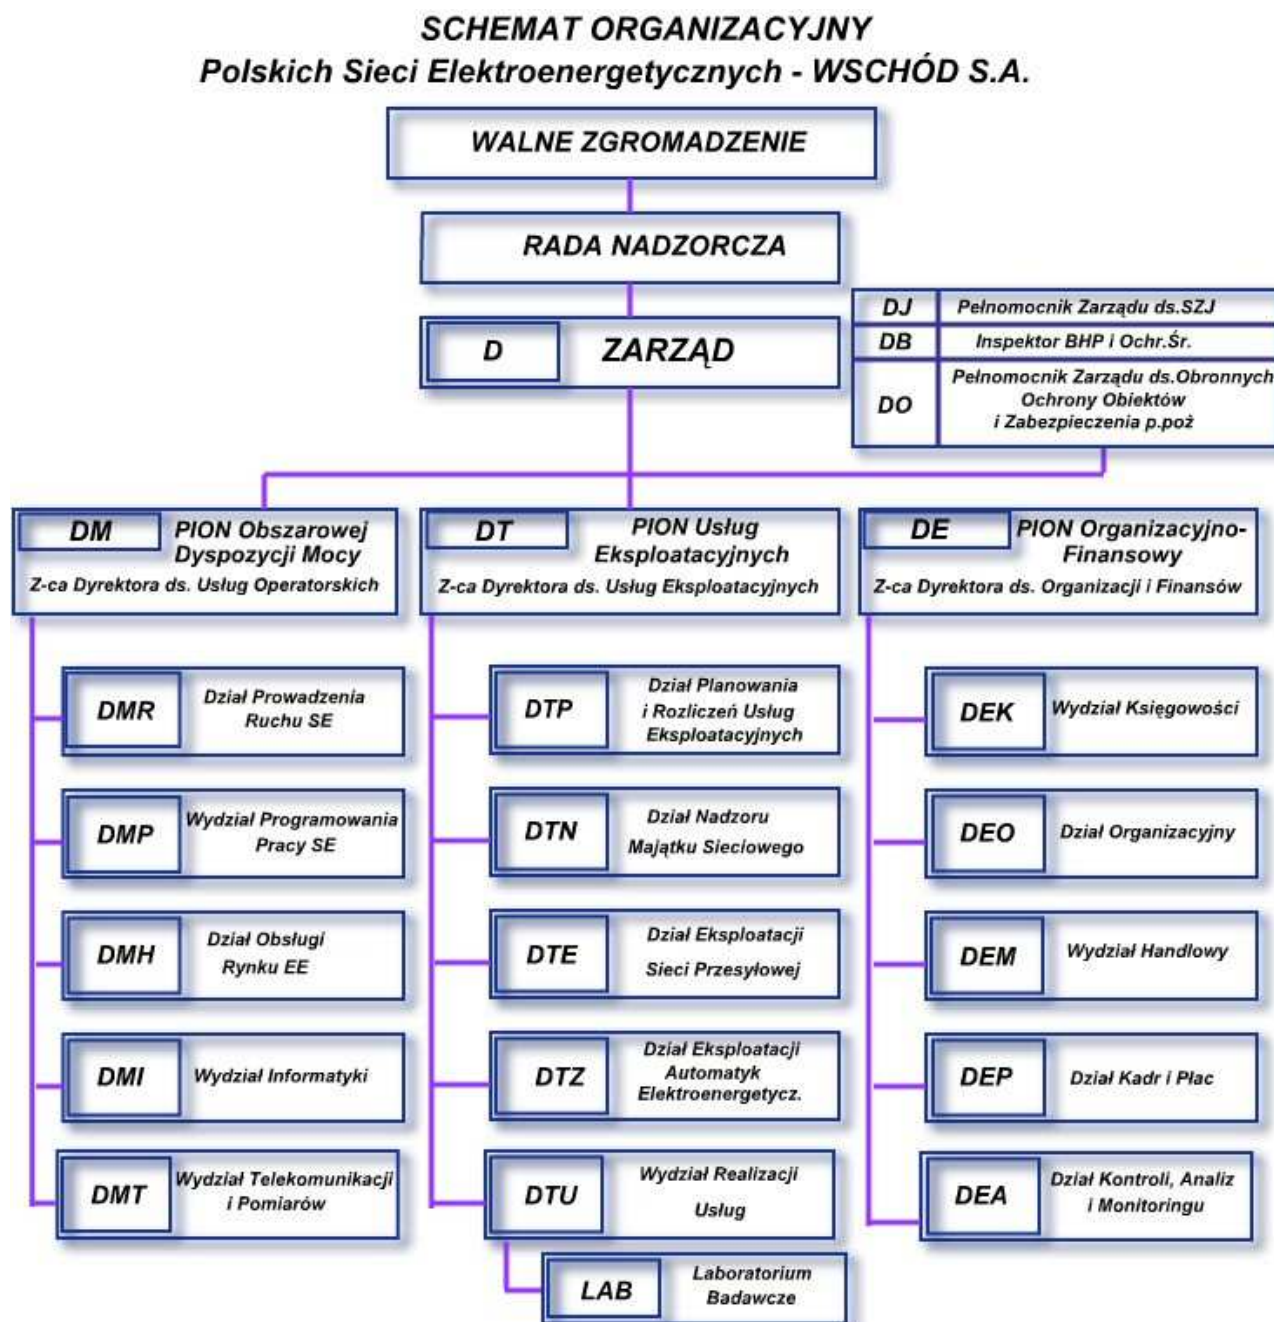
SCHEMAT ORGANIZACYJNY
Polskich Sieci Elektroenergetycznych - WSCHÓD S.A.

WALNE ZGROMADZENIE

RADA NADZORCZA

D ZARZĄD

| DJ | Pełnomocnik Zarządu ds.SZJ |
|---|---|
| DB | Inspektor BHP i Ochr.Śr. |
| DO | Pełnomocnik Zarządu ds.Obronnych Ochrony Obiektów i Zabezpieczenia p.poż |

DM PION Obszarowej Dyspozycji Mocy
Z-ca Dyrektora ds. Usług Operatorskich

DMR Dział Prowadzenia Ruchu SE
DMP Wydział Programowania Pracy SE
DMH Dział Obsługi Rynku EE
DMI Wydział Informatyki
DMT Wydział Telekomunikacji i Pomiarów

DT PION Usług Eksploatacyjnych
Z-ca Dyrektora ds. Usług Eksploatacyjnych

DTP Dział Planowania i Rozliczeń Usług Eksploatacyjnych
DTN Dział Nadzoru Majątku Sieciowego
DTE Dział Eksploatacji Sieci Przesyłowej
DTZ Dział Eksploatacji Automatyk Elektroenergetycz.
DTU Wydział Realizacji Usług
LAB Laboratorium Badawcze

DE PION Organizacyjno-Finansowy
Z-ca Dyrektora ds. Organizacji i Finansów

DEK Wydział Księgowości
DEO Dział Organizacyjny
DEM Wydział Handlowy
DEP Dział Kadr i Płac
DEA Dział Kontroli, Analiz i Monitoringu